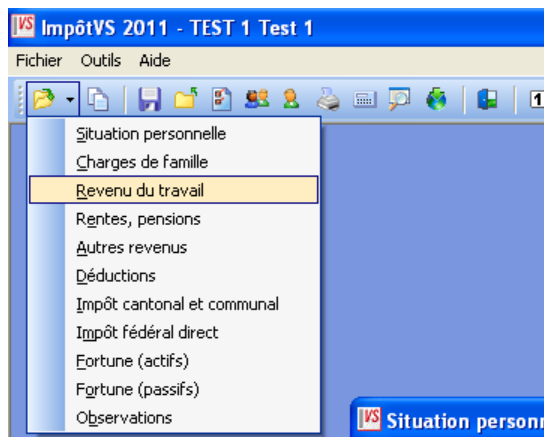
VS ImpôtVS 2011 - TEST 1 Test 1

Fichier Outils Aide

1

Situation personnelle
Charges de famille
Revenu du travail
Rentes, pensions
Autres revenus
Déductions
Impôt cantonal et communal
Impôt fédéral direct
Fortune (actifs)
Fortune (passifs)
Observations

VS Situation personn